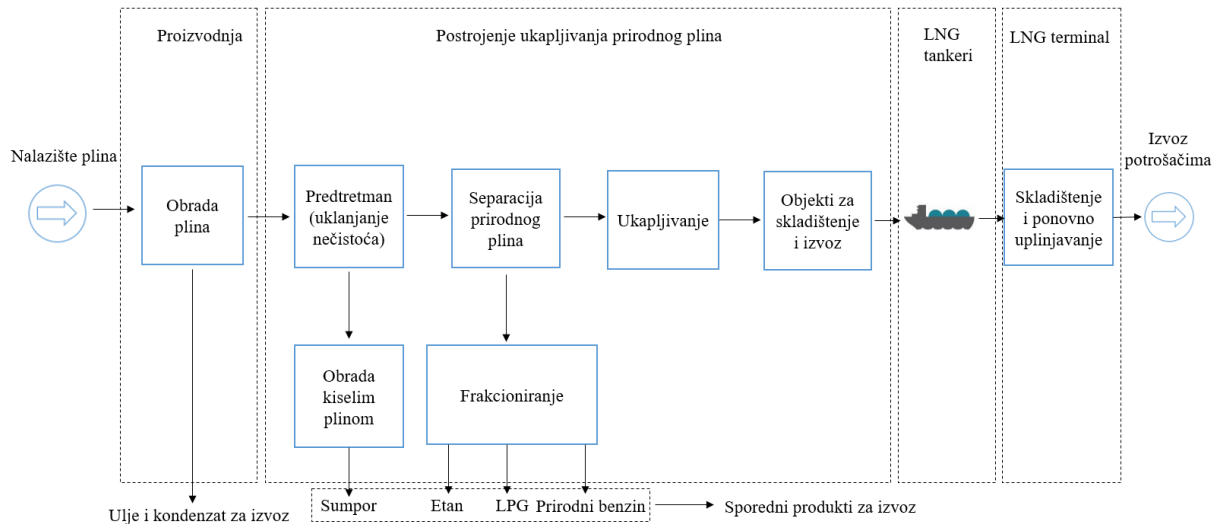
Proizvodnja

Postrojenje ukapljivanja prirodnog plina

LNG tankeri

LNG terminal

Nalazište plina

Obrada plina

Predtretman (uklanjanje nečistoća)

Separacija prirodnog plina

Ukapljivanje

Objekti za skladištenje i izvoz

Skladištenje i ponovno uplinjavanje

Izvoz potrošačima

Obrada kiselim plinom

Frakcioniranje

Ulje i kondenzat za izvoz

Sumpor

Etan

LPG

Prirodni benzin

Sporedni produkti za izvoz